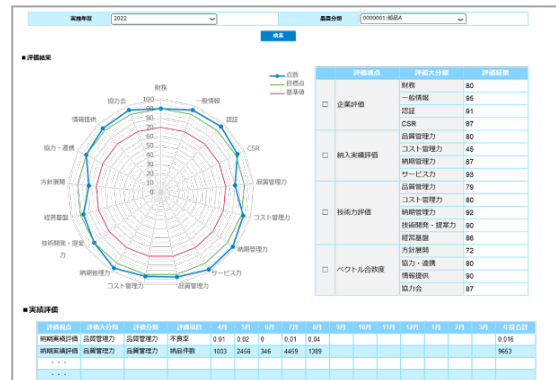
実施年度 2022
品目分類 0000001:部品A
検索

■評価結果

点数
目標点
基準値

100
90
80
70
60
50
40
30
20
10
0

財務
一般情報
認証
CSR
品質管理力
コスト管理力
納期管理力
サービス力
品質管理力
コスト管理力
納期管理力
技術開発・提案力
経営基盤
方針展開
協力・連携
情報提供
協力会

| | 評価視点 | 評価大分類 | 評価結果 |
|---|---|---|---|
| ☐ | 企業評価 | 財務 | 80 |
| | | 一般情報 | 95 |
| | | 認証 | 91 |
| | | CSR | 87 |
| ☐ | 納入実績評価 | 品質管理力 | 87 |
| | | コスト管理力 | 46 |
| | | 納期管理力 | 87 |
| | | サービス力 | 93 |
| ☐ | 技術力評価 | 品質管理力 | 79 |
| | | コスト管理力 | 80 |
| | | 納期管理力 | 92 |
| | | 技術開発・提案力 | 90 |
| | | 経営基盤 | 86 |
| ☐ | ベクトル合致度 | 方針展開 | 72 |
| | | 協力・連携 | 80 |
| | | 情報提供 | 90 |
| | | 協力会 | 87 |

■実績評価

| 評価視点 | 評価大分類 | 評価分類 | 評価項目 | 4月 | 5月 | 6月 | 7月 | 8月 | 9月 | 10月 | 11月 | 12月 | 1月 | 2月 | 3月 | 年度合計 |
|---|---|---|---|---|---|---|---|---|---|---|---|---|---|---|---|---|
| 納期実績評価 | 品質管理力 | 品質管理力 | 不良率 | 0.01 | 0.02 | 0 | 0.01 | 0.04 | | | | | | | | 0.016 |
| 納期実績評価 | 品質管理力 | 品質管理力 | 納品件数 | 1033 | 2456 | 346 | 4469 | 1389 | | | | | | | | 9663 |
| ・・・ | | | | | | | | | | | | | | | | |
| ・・・ | | | | | | | | | | | | | | | | |